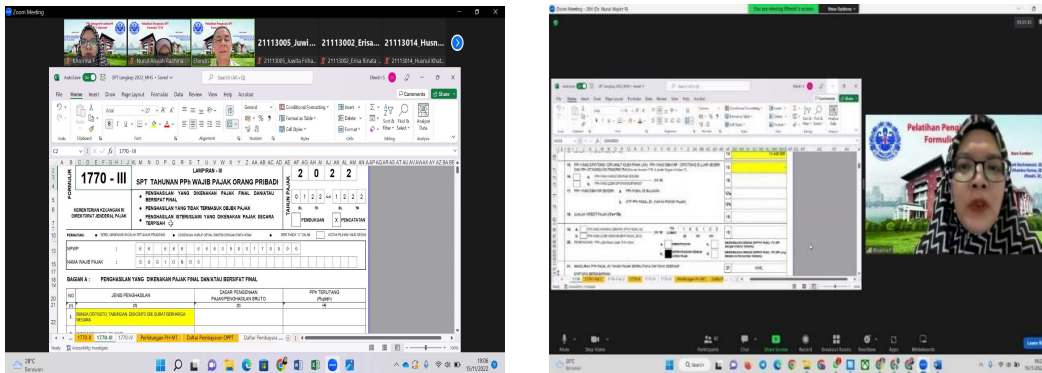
Zoom Meeting

Pelatihan Pengisian SPT Formulir 1770

Khoirina F...

Nurul Wajah Rachma...

Efendi

21113005_Juwi...

21113002_Erisa...

21113014_Husn...

21113005_Juwita Fitha...

21113002_Erisa Rinata...

21113014_Husnul Khat...

AutoSave

SPT Lengkap 2022_MHS • Saved

Search (Alt+Q)

File Home Insert Draw Page Layout Formulas Data Review View Help Acrobat

Comments Share

Undo Clipboard Font Alignment Number Styles Cells Editing Analysis

Arial

General

Conditional Formatting

Format as Table

Cell Styles

Insert

Delete

Format

Sort & Filter

Find & Select

Analyze Data

C2

1770 - III

FORMULIR

1770 - III

LAMPIRAN - III

SPT TAHUNAN PPh WAJIB PAJAK ORANG PRIBADI

2 0 2 2

TAHUN PAJAK

KEMENTERIAN KEUANGAN RI DIREKTORAT JENDERAL PAJAK

• PENGHASILAN YANG DIKENAKAN PAJAK FINAL DAN/ATAU BERSIFAT FINAL

• PENGHASILAN YANG TIDAK TERMASUK OBJEK PAJAK

• PENGHASILAN ISTIMEWA/YANG DIKENAKAN PAJAK SECARA TERPISAH

0 1 2 2 s.d. 1 2 2 2

PEMBETULAN

PENCANTUMAN

PERHATIAN

NPWP

NAMA WAJIB PAJAK

BAGIAN A : PENGHASILAN YANG DIKENAKAN PAJAK FINAL DAN/ATAU BERSIFAT FINAL

NO

JENIS PENGHASILAN

DASAR PENGENAAN PAJAK/PENGHASILAN BRUTO

PPh TERUTANG (Rupiah)

(1)

(2)

(3)

(4)

1.

BUNGA DEPOSITO, TABUNGAN, DISKONTO SBI, SURAT BERHARGA NEGARA

1770 II

1770-III

1770-IV

Perhitungan PPH NT

Daftar Pembayaran OPPT

Daftar Pembaya...

Accessibility: Investigate

28°C Berawan

19:06

15/11/2022

Zoom Meeting - 20½ (Dr. Nurul Wajah R)

You are viewing Efendi's screen

View Options

Pelatihan Pengisian SPT Formulir

Mute

Stop Video

Participants

Chat

Share Screen

Record

Breakout Rooms

Reactions

Apps

Whiteboards

Leave

29°C Berawan

Search

19:0

15/11/2022